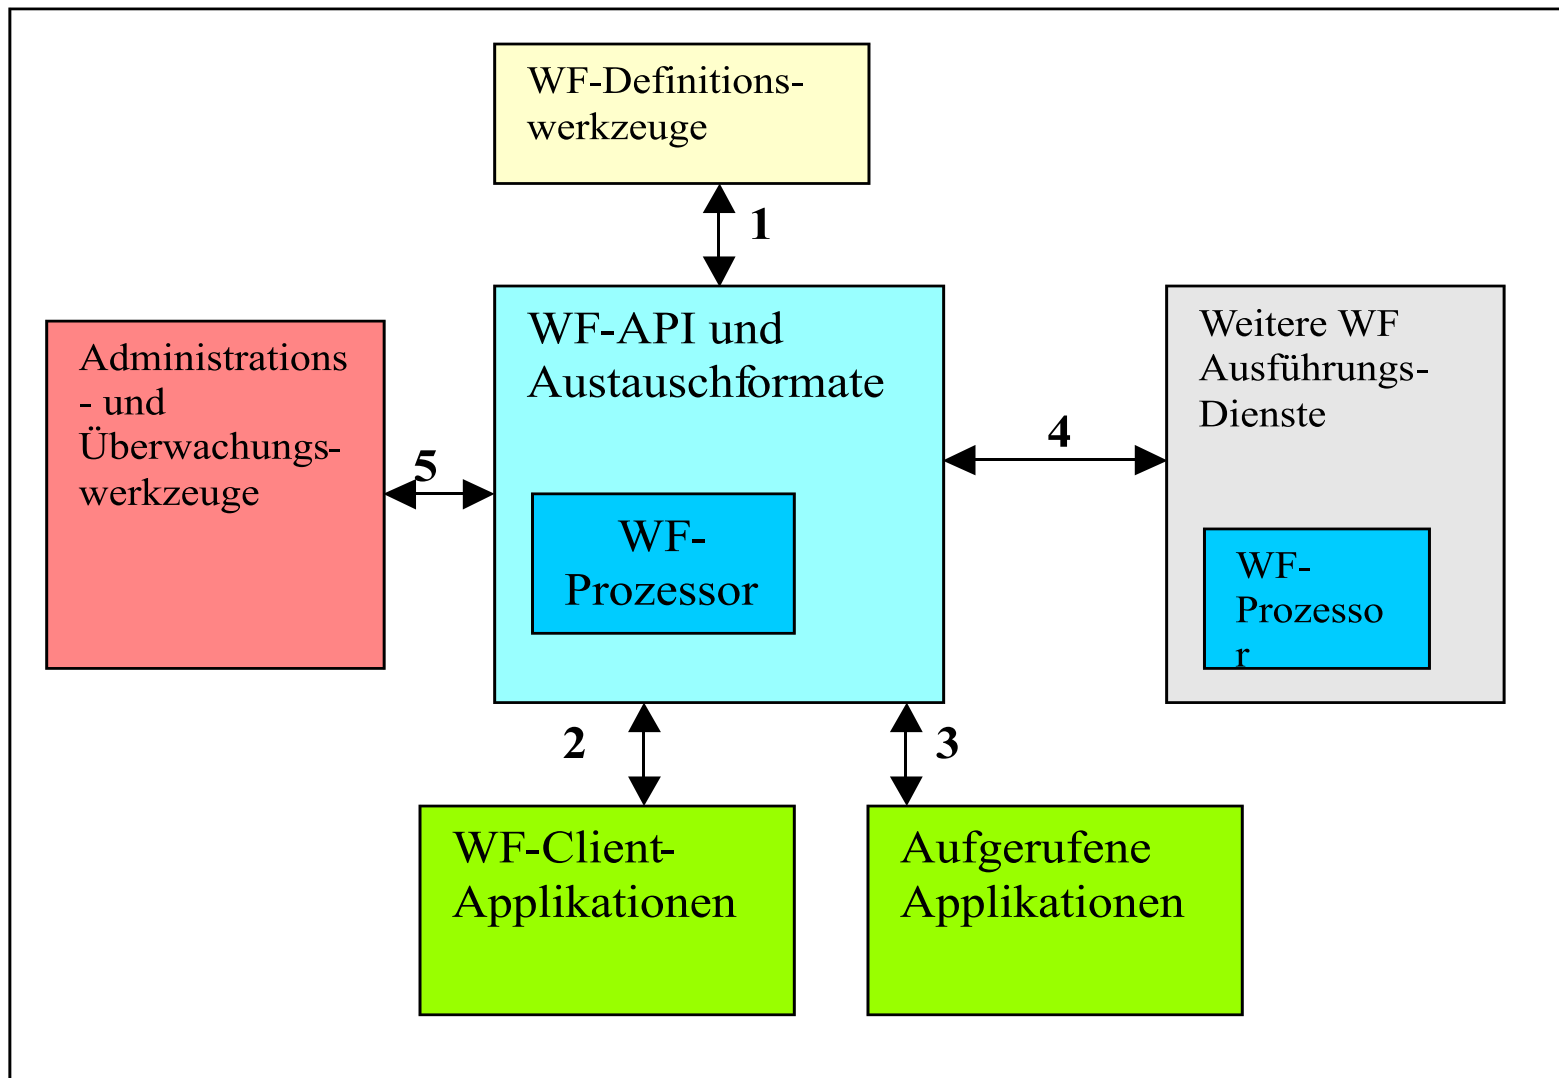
WF-Definitionswerkzeuge

1

Administrations - und Überwachungswerkzeuge

5

WF-API und Austauschformate

WF-Prozessor

4

Weitere WF Ausführungs-Dienste

WF-Prozessor

2

3

WF-Client-Applikationen

Aufgerufene Applikationen